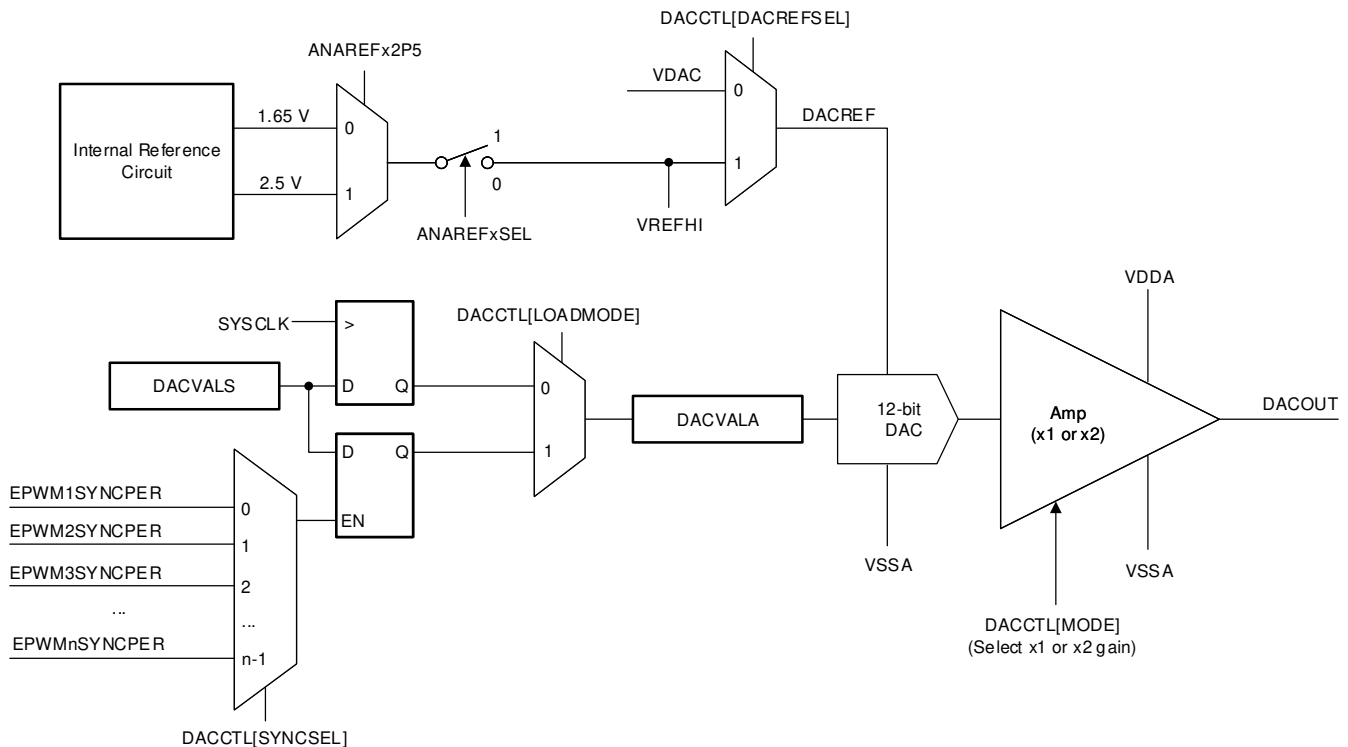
DACCTL[DACREFSEL]

ANAREFx2P5

VDAC

0

Internal Reference Circuit

1.65 V

0

1

DACREF

2.5 V

1

0

1

ANAREFxSEL

VREFHI

VDDA

SYSCLK

>

DACCTL[LOADMODE]

DACVALS

D

Q

0

12-bit DAC

DACOUT

DACVALA

Amp (x1 or x2)

D

Q

1

EPWM1SYNCPER

0

EN

EPWM2SYNCPER

1

EPWM3SYNCPER

2

VSSA

VSSA

...

...

EPWMnSYNCPER

n-1

DACCTL[MODE] (Select x1 or x2 gain)

DACCTL[SYNCSEL]